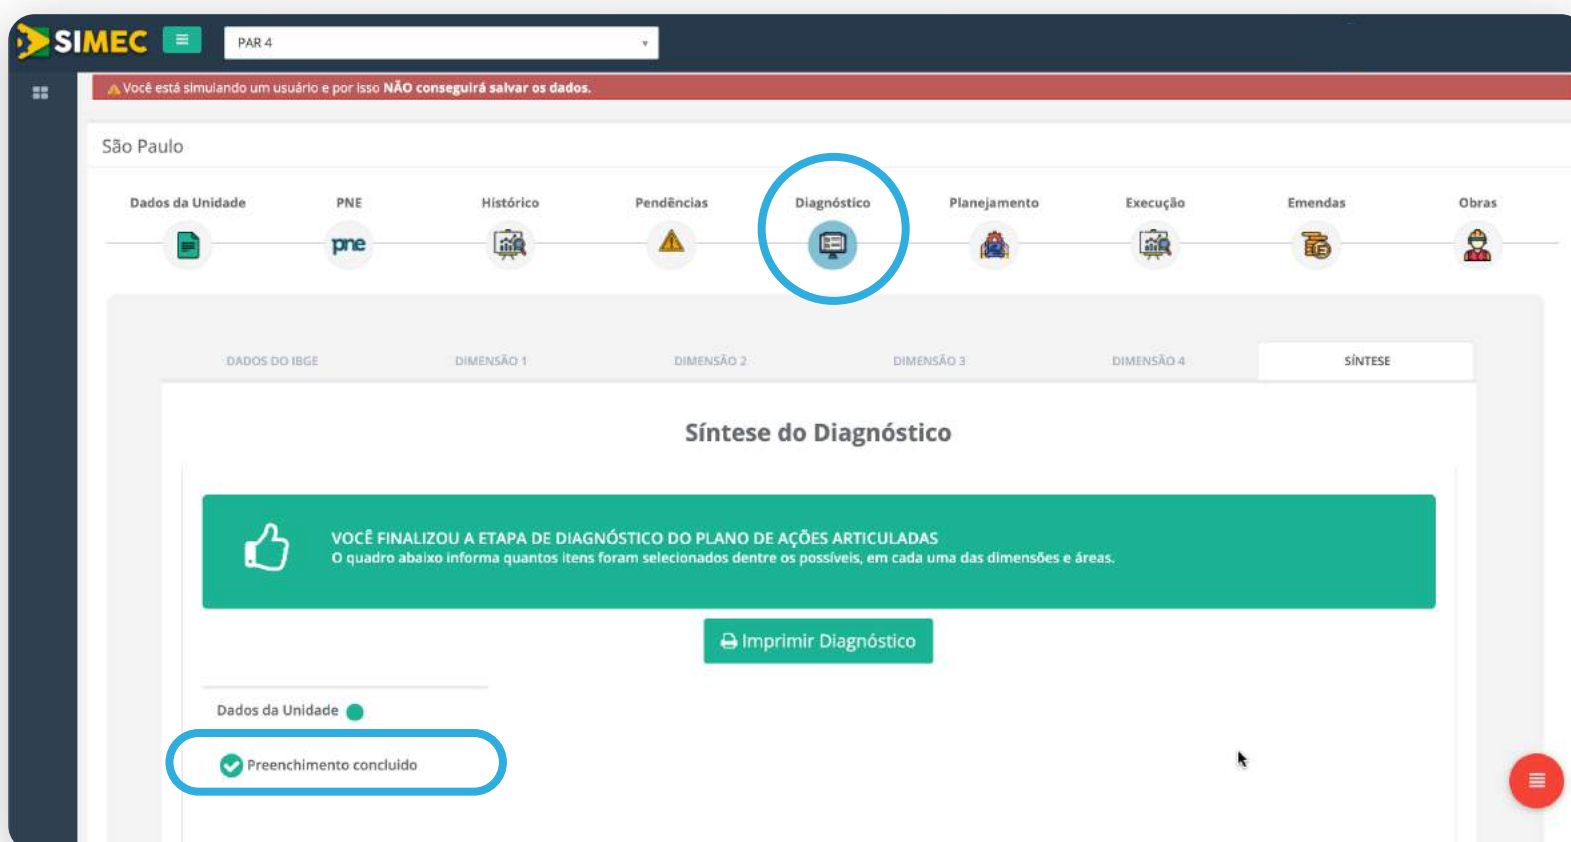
SIMEC

PAR 4

Você está simulando um usuário e por isso NÃO conseguirá salvar os dados.

São Paulo

Dados da Unidade
PNE
pne
Histórico
Pendências
Diagnóstico
Planejamento
Execução
Emendas
Obras

DADOS DO IBGE
DIMENSÃO 1
DIMENSÃO 2
DIMENSÃO 3
DIMENSÃO 4
SÍNTESE

Síntese do Diagnóstico

VOCÊ FINALIZOU A ETAPA DE DIAGNÓSTICO DO PLANO DE AÇÕES ARTICULADAS
O quadro abaixo informa quantos itens foram selecionados dentre os possíveis, em cada uma das dimensões e áreas.

Imprimir Diagnóstico

Dados da Unidade

Preenchimento concluído